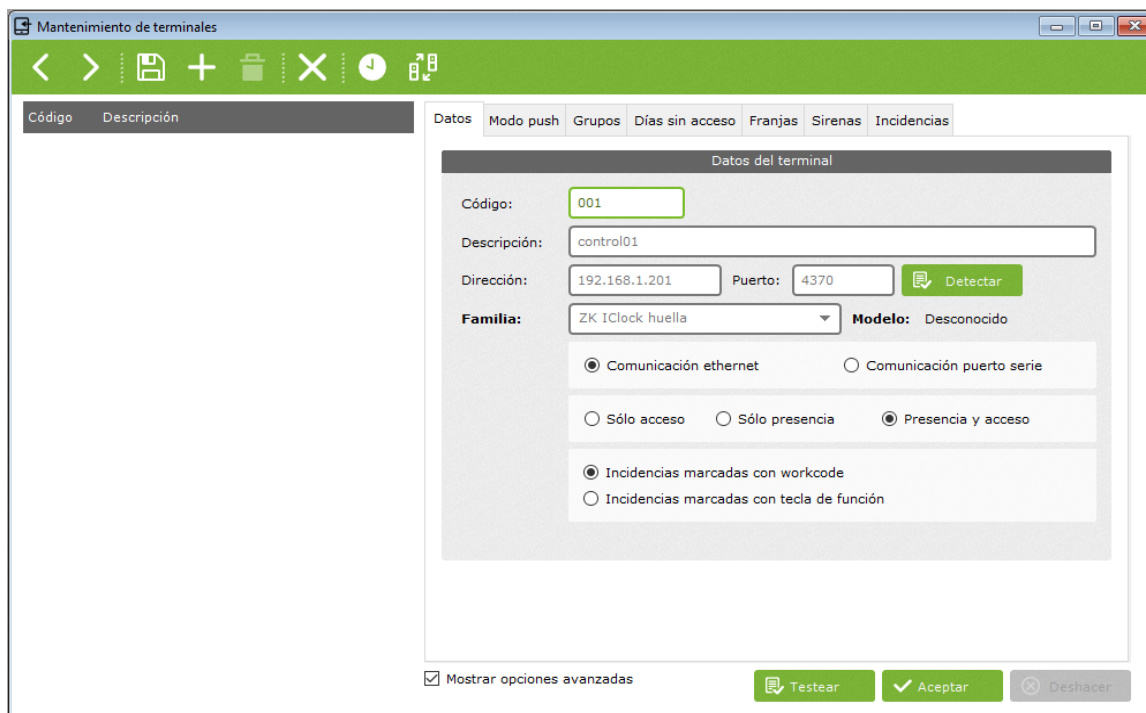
Mantenimiento de terminales

| Código | Descripción |
|---|---|

Datos | Modo push | Grupos | Días sin acceso | Franjas | Sirenas | Incidencias

Datos del terminal

Código: 001

Descripción: control01

Dirección: 192.168.1.201 Puerto: 4370 Detectar

Familia: ZK IClock huella Modelo: Desconocido

Comunicación ethernet
Comunicación puerto serie

Sólo acceso
Sólo presencia
Presencia y acceso

Incidencias marcadas con workcode
Incidencias marcadas con tecla de función

Mostrar opciones avanzadas

Testear Aceptar Deshacer